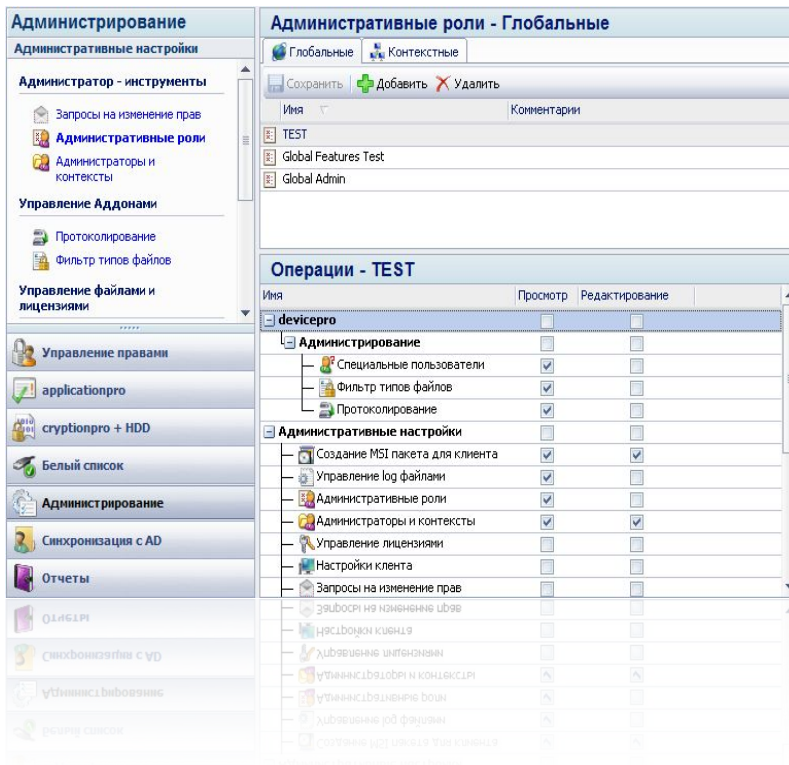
Администрирование

Административные настройки

Администратор - инструменты

Запросы на изменение прав

Административные роли

Администраторы и контексты

Управление Аддонами

Протоколирование

Фильтр типов файлов

Управление файлами и лицензиями

Управление правами

applicationpro

cryptionpro + HDD

Белый список

Администрирование

Синхронизация с AD

Отчеты

Административные роли - Глобальные

Глобальные | Контекстные

Сохранить | Добавить | Удалить

| Имя | Комментарии |
|---|---|
| TEST | |
| Global Features Test | |
| Global Admin | |

Операции - TEST

| Имя | Просмотр | Редактирование |
|---|---|---|
| devicepro | ☐ | ☐ |
| Администрирование | ☐ | ☐ |
| Специальные пользователи | ☑ | ☐ |
| Фильтр типов файлов | ☑ | ☐ |
| Протоколирование | ☑ | ☐ |
| Административные настройки | ☐ | ☐ |
| Создание MSI пакета для клиента | ☑ | ☑ |
| Управление log файлами | ☑ | ☐ |
| Административные роли | ☑ | ☐ |
| Администраторы и контексты | ☑ | ☑ |
| Управление лицензиями | ☐ | ☐ |
| Настройки клиента | ☐ | ☐ |
| Запросы на изменение прав | ☐ | ☐ |